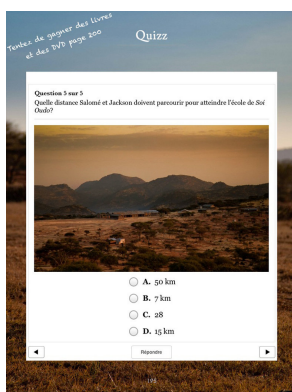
Tentez de gagner des livres et des DVD page 200

Quizz

Question 5 sur 5
Quelle distance Salomé et Jackson doivent parcourir pour atteindre l'école de *Sou Oudo*?

A. 50 km

B. 7 km

C. 28

D. 15 km

◀

Répondre

▶

108